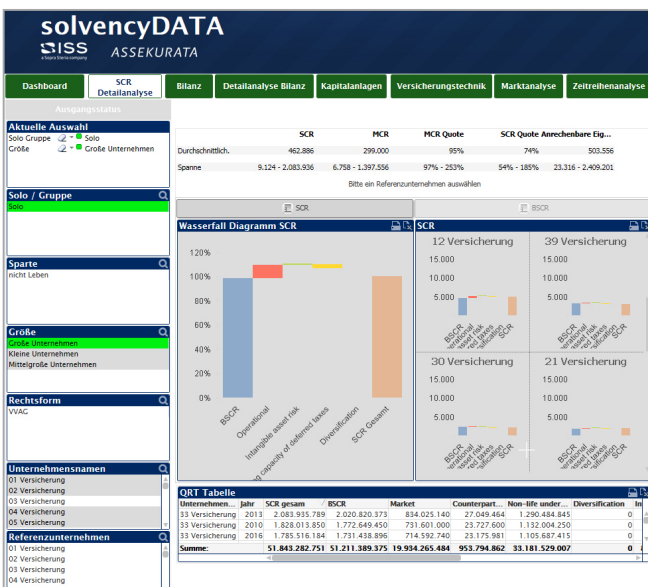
solvencyDATA
SISS a Sapiens Stierna company
ASSEKURATA

Dashboard | SCR Detailanalyse | Bilanz | Detailanalyse Bilanz | Kapitalanlagen | Versicherungstechnik | Marktanalyse | Zeitreihenanalyse

Ausgangsstatus

Aktuelle Auswahl
Solo Gruppe Solo
Größe Große Unternehmen

| | SCR | MCR | MCR Quote | SCR Quote | Anrechenbare Eig... |
|---|---|---|---|---|---|
| Durchschnittlich. | 462.886 | 299.000 | 95% | 74% | 503.556 |
| Spanne | 9.124 - 2.083.936 | 6.758 - 1.397.556 | 97% - 253% | 54% - 185% | 23.316 - 2.409.201 |

Bitte ein Referenzunternehmen auswählen

SCR
BSCR

Solo / Gruppe
Solo

Wasserfall Diagramm SCR
120%
100%
80%
60%
40%
20%
0%
BSCR
Operational
Intangible asset risk
Loss-absorbing capacity of deferred taxes
Diversification
SCR Gesamt

SCR
12 Versicherung
15.000
10.000
5.000
0
BSCR
Operational
Intangible asset risk
Deferred taxes
Diversification
SCR
39 Versicherung
15.000
10.000
5.000
0
30 Versicherung
15.000
10.000
5.000
0
BSCR
SCR
21 Versicherung
15.000
10.000
5.000
0
BSCR
SCR

Sparte
nicht Leben

Größe
Große Unternehmen
Kleine Unternehmen
Mittelgroße Unternehmen

Rechtsform
VVAG

Unternehmensnamen
01 Versicherung
02 Versicherung
03 Versicherung
04 Versicherung
05 Versicherung

Referenzunternehmen
01 Versicherung
02 Versicherung
03 Versicherung
04 Versicherung

QRT Tabelle
| Unternehmen... | Jahr | SCR gesamt | BSCR | Market | Counterpart... | Non-life under... | Diversification | In |
|---|---|---|---|---|---|---|---|---|
| 33 Versicherung | 2013 | 2.083.935.789 | 2.020.820.373 | 834.025.140 | 27.049.464 | 1.290.484.845 | 0 | |
| 33 Versicherung | 2010 | 1.828.013.850 | 1.772.649.450 | 731.601.000 | 23.727.600 | 1.132.004.250 | 0 | |
| 33 Versicherung | 2016 | 1.785.516.184 | 1.731.438.896 | 714.592.740 | 23.175.981 | 1.105.687.415 | 0 | |
| Summe: | | 51.843.282.751 | 51.211.389.375 | 19.934.265.484 | 953.794.862 | 33.181.529.007 | 0 | |